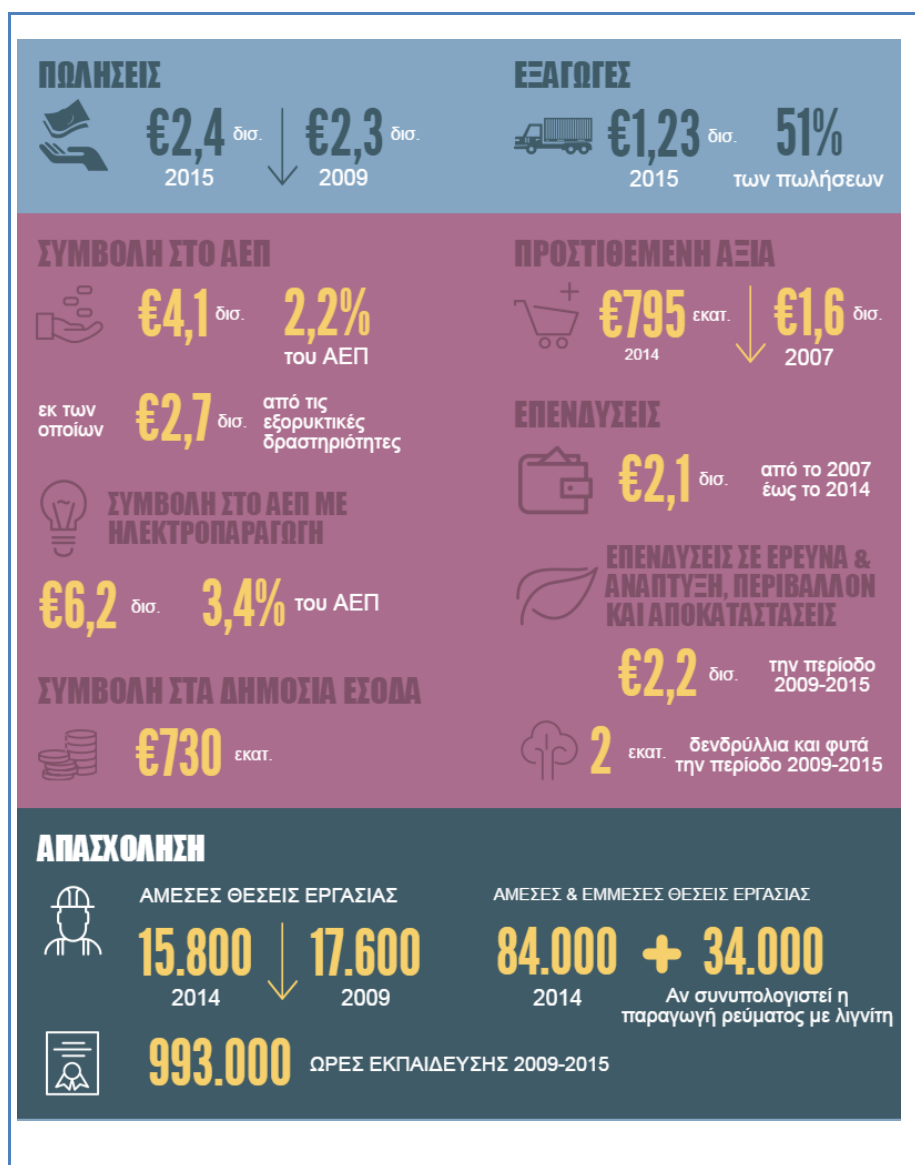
ΠΩΛΗΣΕΙΣ

€2,4 δισ. 2015 €2,3 δισ. 2009

ΕΞΑΓΩΓΕΣ

€1,23 δισ. 2015 51% των πωλήσεων

ΣΥΜΒΟΛΗ ΣΤΟ ΑΕΠ

€4,1 δισ. 2,2% του ΑΕΠ

εκ των οποίων €2,7 δισ. από τις εξορυκτικές δραστηριότητες

ΣΥΜΒΟΛΗ ΣΤΟ ΑΕΠ ΜΕ ΗΛΕΚΤΡΟΠΑΡΑΓΩΓΗ

€6,2 δισ. 3,4% του ΑΕΠ

ΣΥΜΒΟΛΗ ΣΤΑ ΔΗΜΟΣΙΑ ΕΣΟΔΑ

€730 εκατ.

ΠΡΟΣΤΙΘΕΜΕΝΗ ΑΞΙΑ

€795 εκατ. 2014 €1,6 δισ. 2007

ΕΠΕΝΔΥΣΕΙΣ

€2,1 δισ. από το 2007 έως το 2014

ΕΠΕΝΔΥΣΕΙΣ ΣΕ ΕΡΕΥΝΑ & ΑΝΑΠΤΥΞΗ, ΠΕΡΙΒΑΛΛΟΝ ΚΑΙ ΑΠΟΚΑΤΑΣΤΑΣΕΙΣ

€2,2 δισ. την περίοδο 2009-2015

2 εκατ. δενδρύλλια και φυτά την περίοδο 2009-2015

ΑΠΑΣΧΟΛΗΣΗ

ΑΜΕΣΕΣ ΘΕΣΕΙΣ ΕΡΓΑΣΙΑΣ

15.800 2014 17.600 2009

ΑΜΕΣΕΣ & ΕΜΜΕΣΕΣ ΘΕΣΕΙΣ ΕΡΓΑΣΙΑΣ

84.000 2014 + 34.000 Αν συνυπολογιστεί η παραγωγή ρεύματος με λιγνίτη

993.000 ΩΡΕΣ ΕΚΠΑΙΔΕΥΣΗΣ 2009-2015